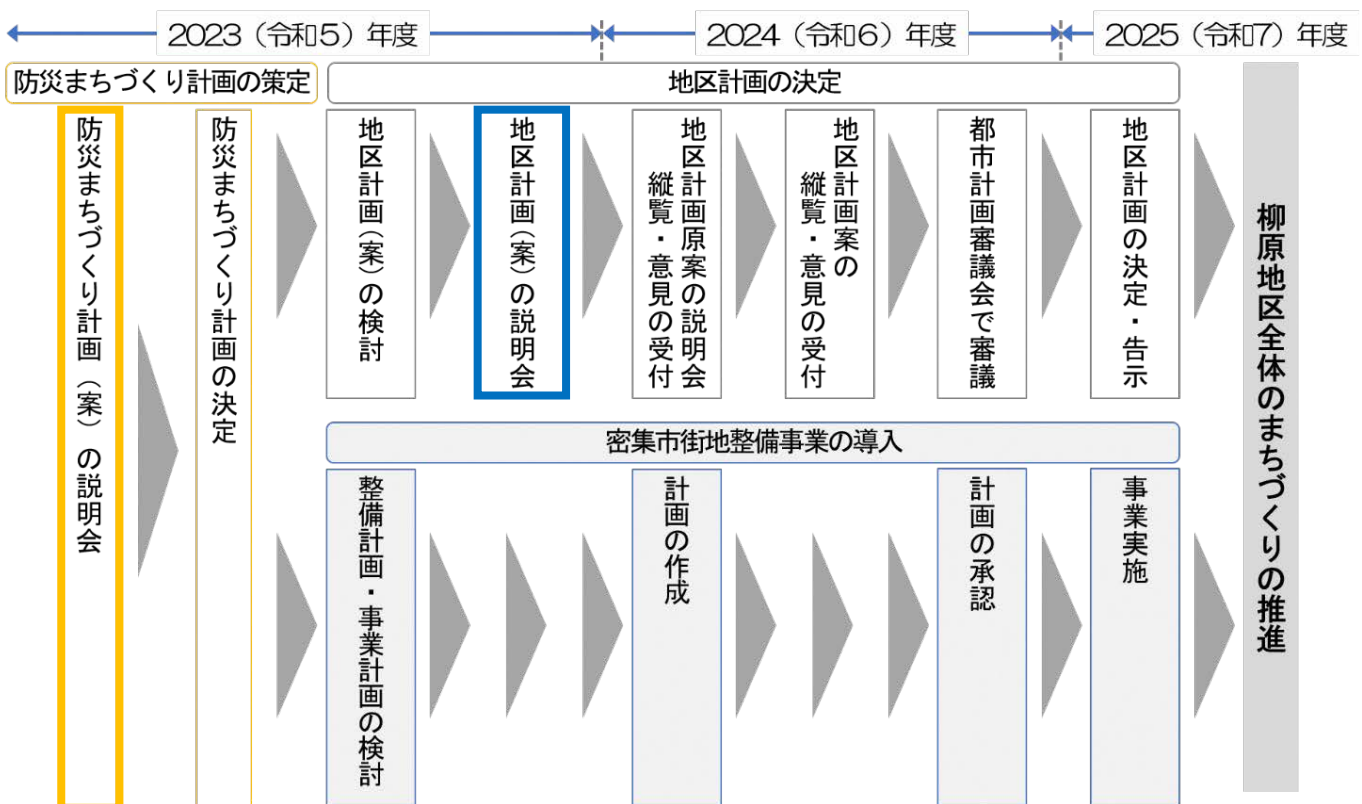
2023（令和5）年度
2024（令和6）年度
2025（令和7）年度

防災まちづくり計画の策定

防災まちづくり計画（案）の説明会

防災まちづくり計画の決定

地区計画の決定

地区計画（案）の検討

地区計画（案）の説明会

地区計画原案の説明会
縦覧・意見の受付

地区計画案の
縦覧・意見の受付

都市計画審議会で審議

地区計画の決定・告示

密集市街地整備事業の導入

整備計画・事業計画の検討

計画の作成

計画の承認

事業実施

柳原地区全体のまちづくりの推進